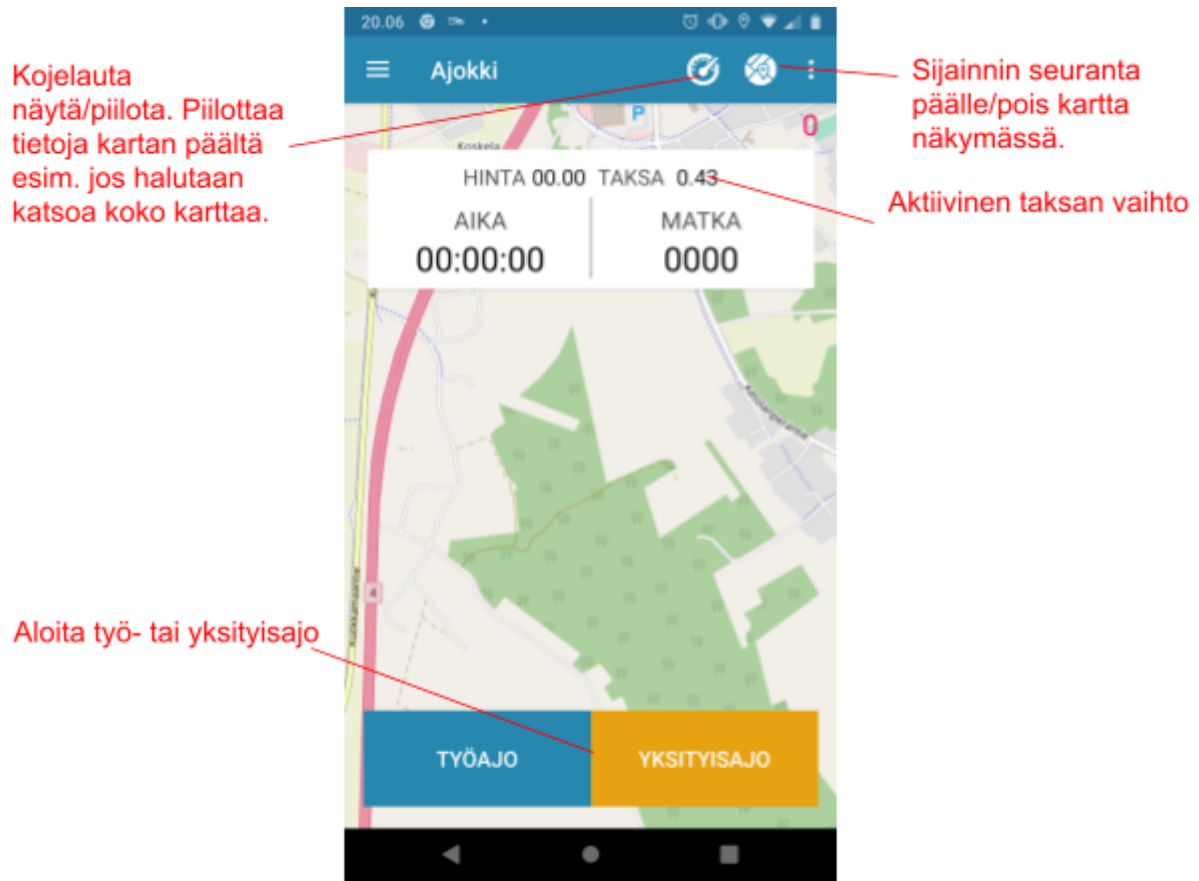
Kojelauta näytä/piilota. Piilottaa tietoja kartan päältä esim. jos halutaan katsoa koko karttaa.

20.06

Ajokki

Sijainnin seuranta päälle/pois kartta näkymässä.

Koskela

0

HINTA 00.00 TAKSA 0.43

Aktiivinen taksan vaihto

AIKA
00:00:00

MATKA
0000

4

Aloita työ- tai yksityisajo

TYÖAJO

YKSITYISAJO